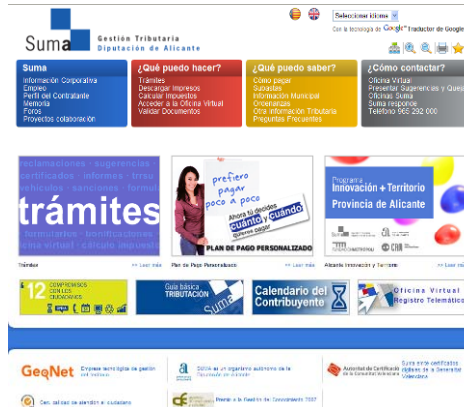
Suma Gestión Tributaria Diputación de Alicante

Seleccione idioma

Con la tecnología de Google Traductor de Google

Suma
Información Corporativa
Empleo
Perfil del Contratante
Memoria
Foros
Proyectos colaboración

¿Qué puedo hacer?
Trámites
Descargar Impresos
Calcular Impuestos
Acceder a la Oficina Virtual
Validar Documentos

¿Qué puedo saber?
Cómo pagar
Subastas
Información Municipal
Ordenanzas
Otra información Tributaria
Preguntas Frecuentes

¿Cómo contactar?
Oficina Virtual
Presentar Sugerencias y Quejas
Oficinas Suma
Suma responde
Teléfono 966 292 000

reclamaciones · sugerencias · certificados · informes · tributos · vehículos · sanciones · formas
trámites
formularios · bonificaciones · oficina virtual · cálculo impuestos

prefiero pagar poco a poco
Ahora tú decides cuánto y cuándo quieres pagar
PLAN DE PAGO PERSONALIZADO

Programa Innovación + Territorio Provincia de Alicante

Trámites >> Leer más
Plan de Pago Personalizado >> Leer más
Alicante Innovación y Territorio >> Leer más

12 COMPROMISOS CON LOS CIUDADANOS

Guía básica TRIBUTACIÓN Suma

Calendario del Contribuyente

Oficina Virtual Registro Telemático

GeoNet Empresa tecnológica de gestión del territorio

SUMA es un organismo autónomo de la Diputación de Alicante

Autoridad de Certificación de la Comunitat Valenciana

Suma emite certificados digitales de la Generalitat Valenciana

Premio a la Gestión del Conocimiento 2007

Con calidad de atención al ciudadano